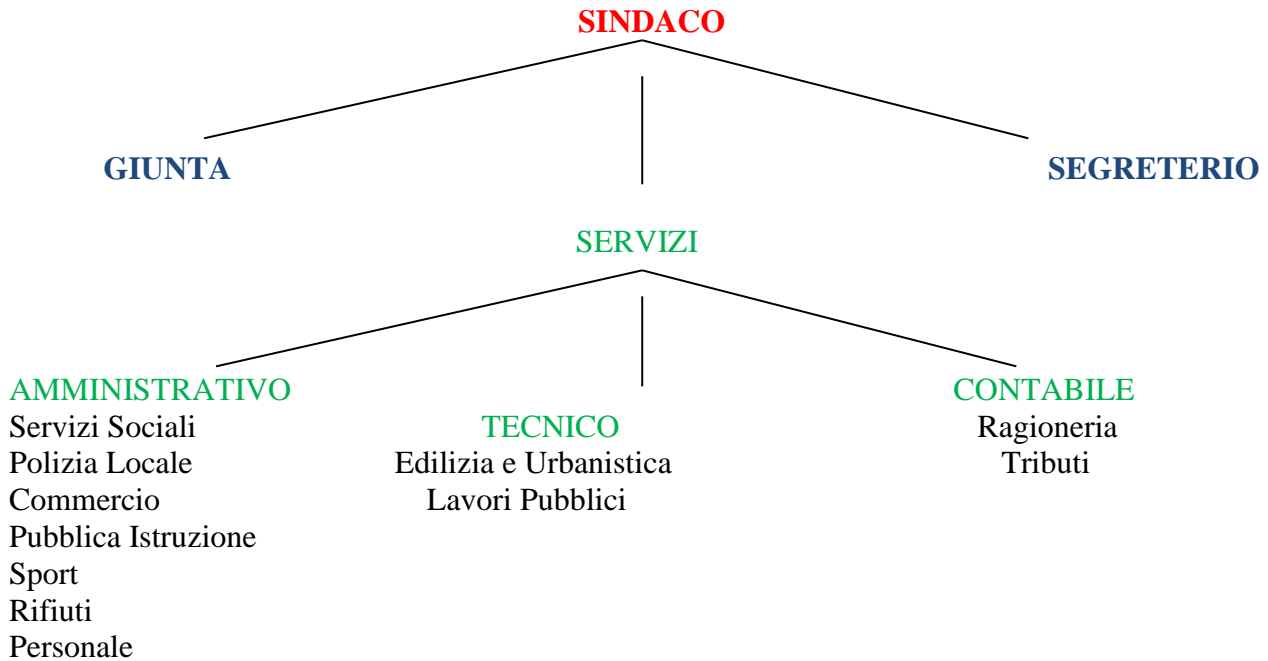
SINDACO

GIUNTA

SEGRETERIO

SERVIZI

AMMINISTRATIVO
Servizi Sociali
Polizia Locale
Commercio
Pubblica Istruzione
Sport
Rifiuti
Personale

TECNICO
Edilizia e Urbanistica
Lavori Pubblici

CONTABILE
Ragioneria
Tributi